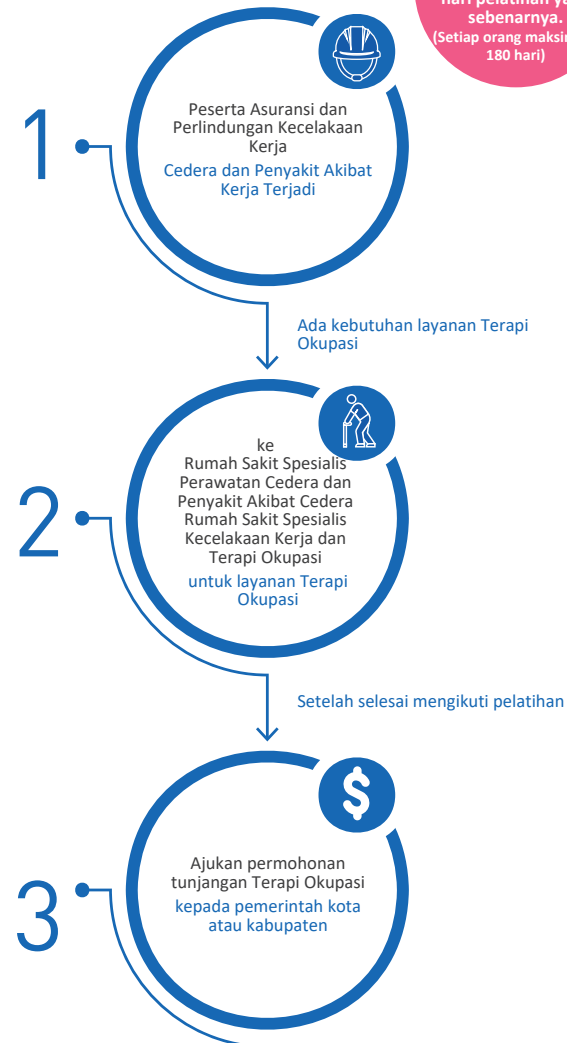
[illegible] hari pelatihan y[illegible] sebenarnya. (Setiap orang maksi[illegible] 180 hari)

1

Peserta Asuransi dan Perlindungan Kecelakaan Kerja

Cedera dan Penyakit Akibat Kerja Terjadi

Ada kebutuhan layanan Terapi Okupasi

2

ke
Rumah Sakit Spesialis Perawatan Cedera dan Penyakit Akibat Cedera Rumah Sakit Spesialis Kecelakaan Kerja dan Terapi Okupasi

untuk layanan Terapi Okupasi

Setelah selesai mengikuti pelatihan

3

Ajukan permohonan tunjangan Terapi Okupasi

kepada pemerintah kota atau kabupaten